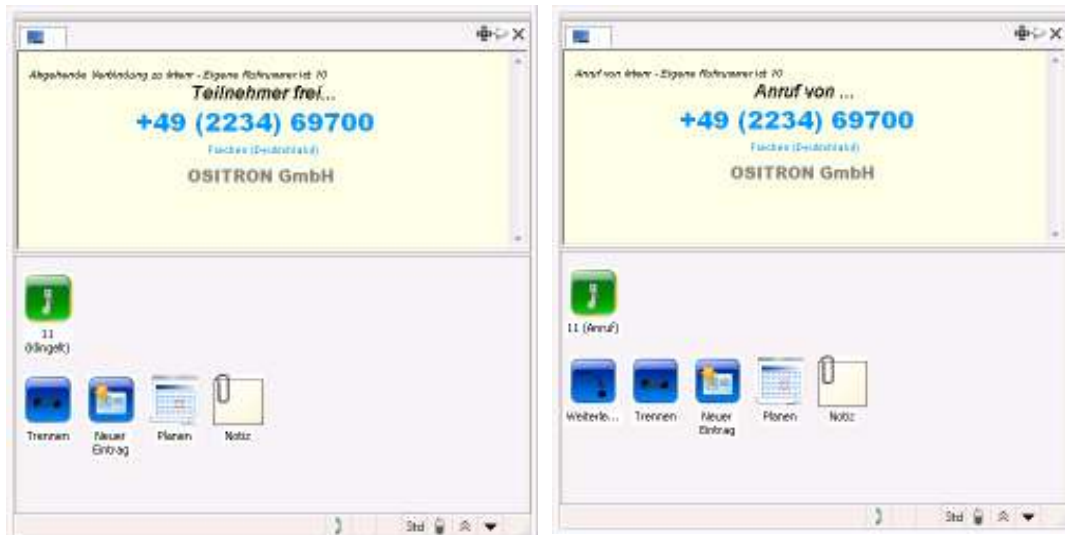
Abgehende Verbindung zu Intern - Eigene Rufnummer ist 10
Teilnehmer frei...
+49 (2234) 69700
Frechen (Deutschland)
OSITRON GmbH

11 (Klingelt)

Trennen
Neuer Eintrag
Planen
Notiz

Std

Anruf von Intern - Eigene Rufnummer ist 10
Anruf von ...
+49 (2234) 69700
Frechen (Deutschland)
OSITRON GmbH

11 (Anruf)

Weiterle...
Trennen
Neuer Eintrag
Planen
Notiz

Std